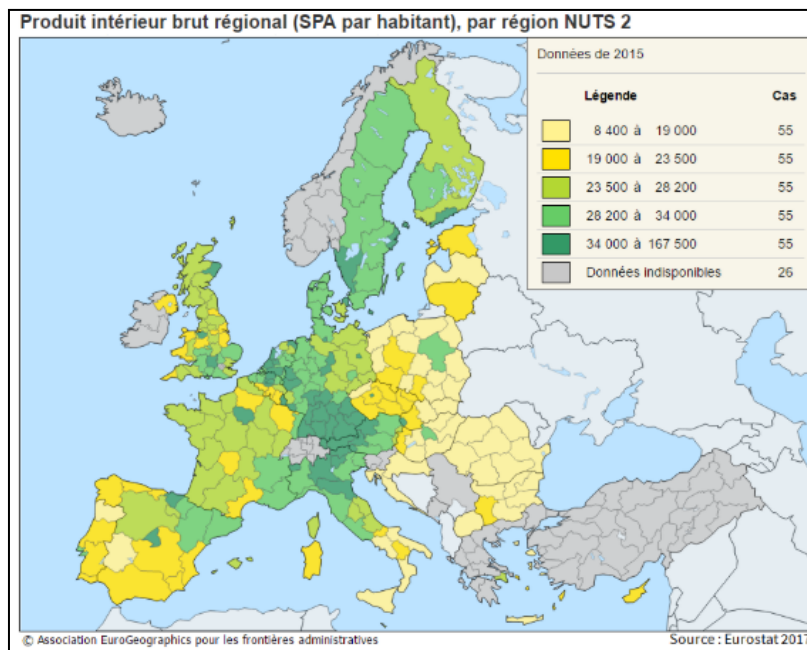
Produit intérieur brut régional (SPA par habitant), par région NUTS 2

Données de 2015

| Légende | Cas |
|---|---|
| 8 400 à 19 000 | 55 |
| 19 000 à 23 500 | 55 |
| 23 500 à 28 200 | 55 |
| 28 200 à 34 000 | 55 |
| 34 000 à 167 500 | 55 |
| Données indisponibles | 26 |

© Association EuroGeographics pour les frontières administratives

Source : Eurostat 2017